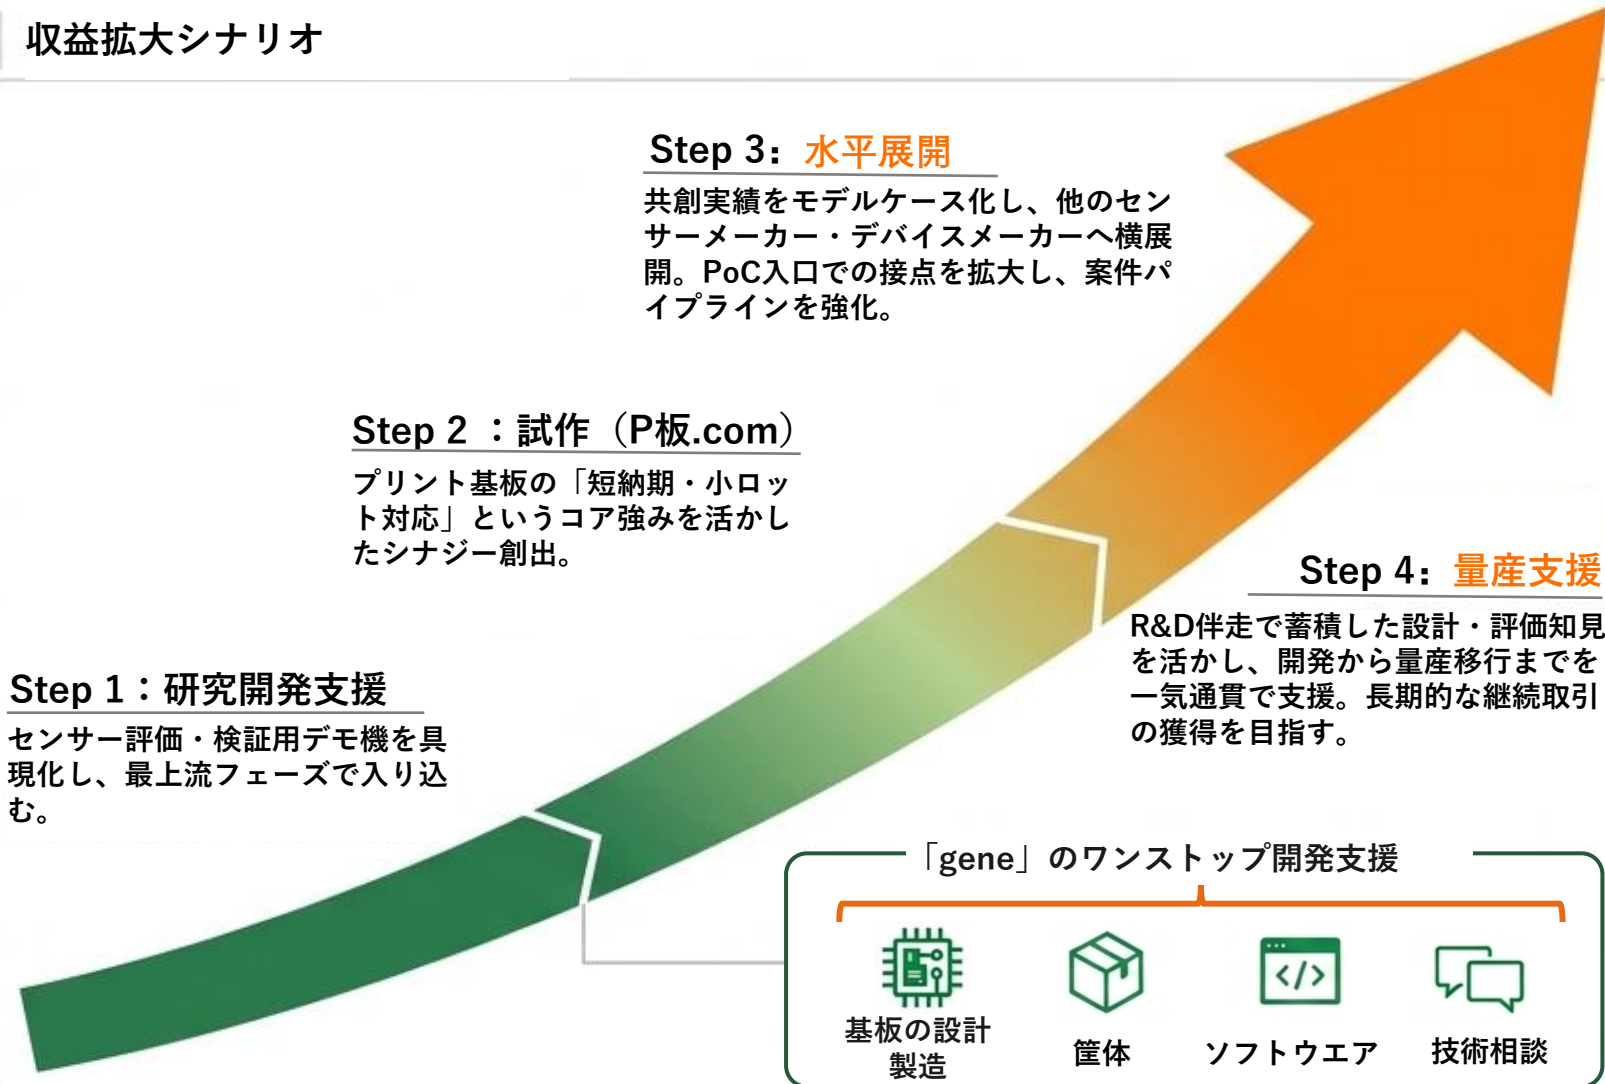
収益拡大シナリオ

Step 3：水平展開

共創実績をモデルケース化し、他のセンサーメーカー・デバイスメーカーへ横展開。PoC入口での接点を拡大し、案件パイプラインを強化。

Step 2 ：試作（P板.com）

プリント基板の「短納期・小ロット対応」というコア強みを活かしたシナジー創出。

Step 4：量産支援

R&D伴走で蓄積した設計・評価知見を活かし、開発から量産移行までを一気通貫で支援。長期的な継続取引の獲得を目指す。

Step 1：研究開発支援

センサー評価・検証用デモ機を具現化し、最上流フェーズで入り込む。

「gene」のワンストップ開発支援

基板の設計製造

筐体

ソフトウエア

技術相談